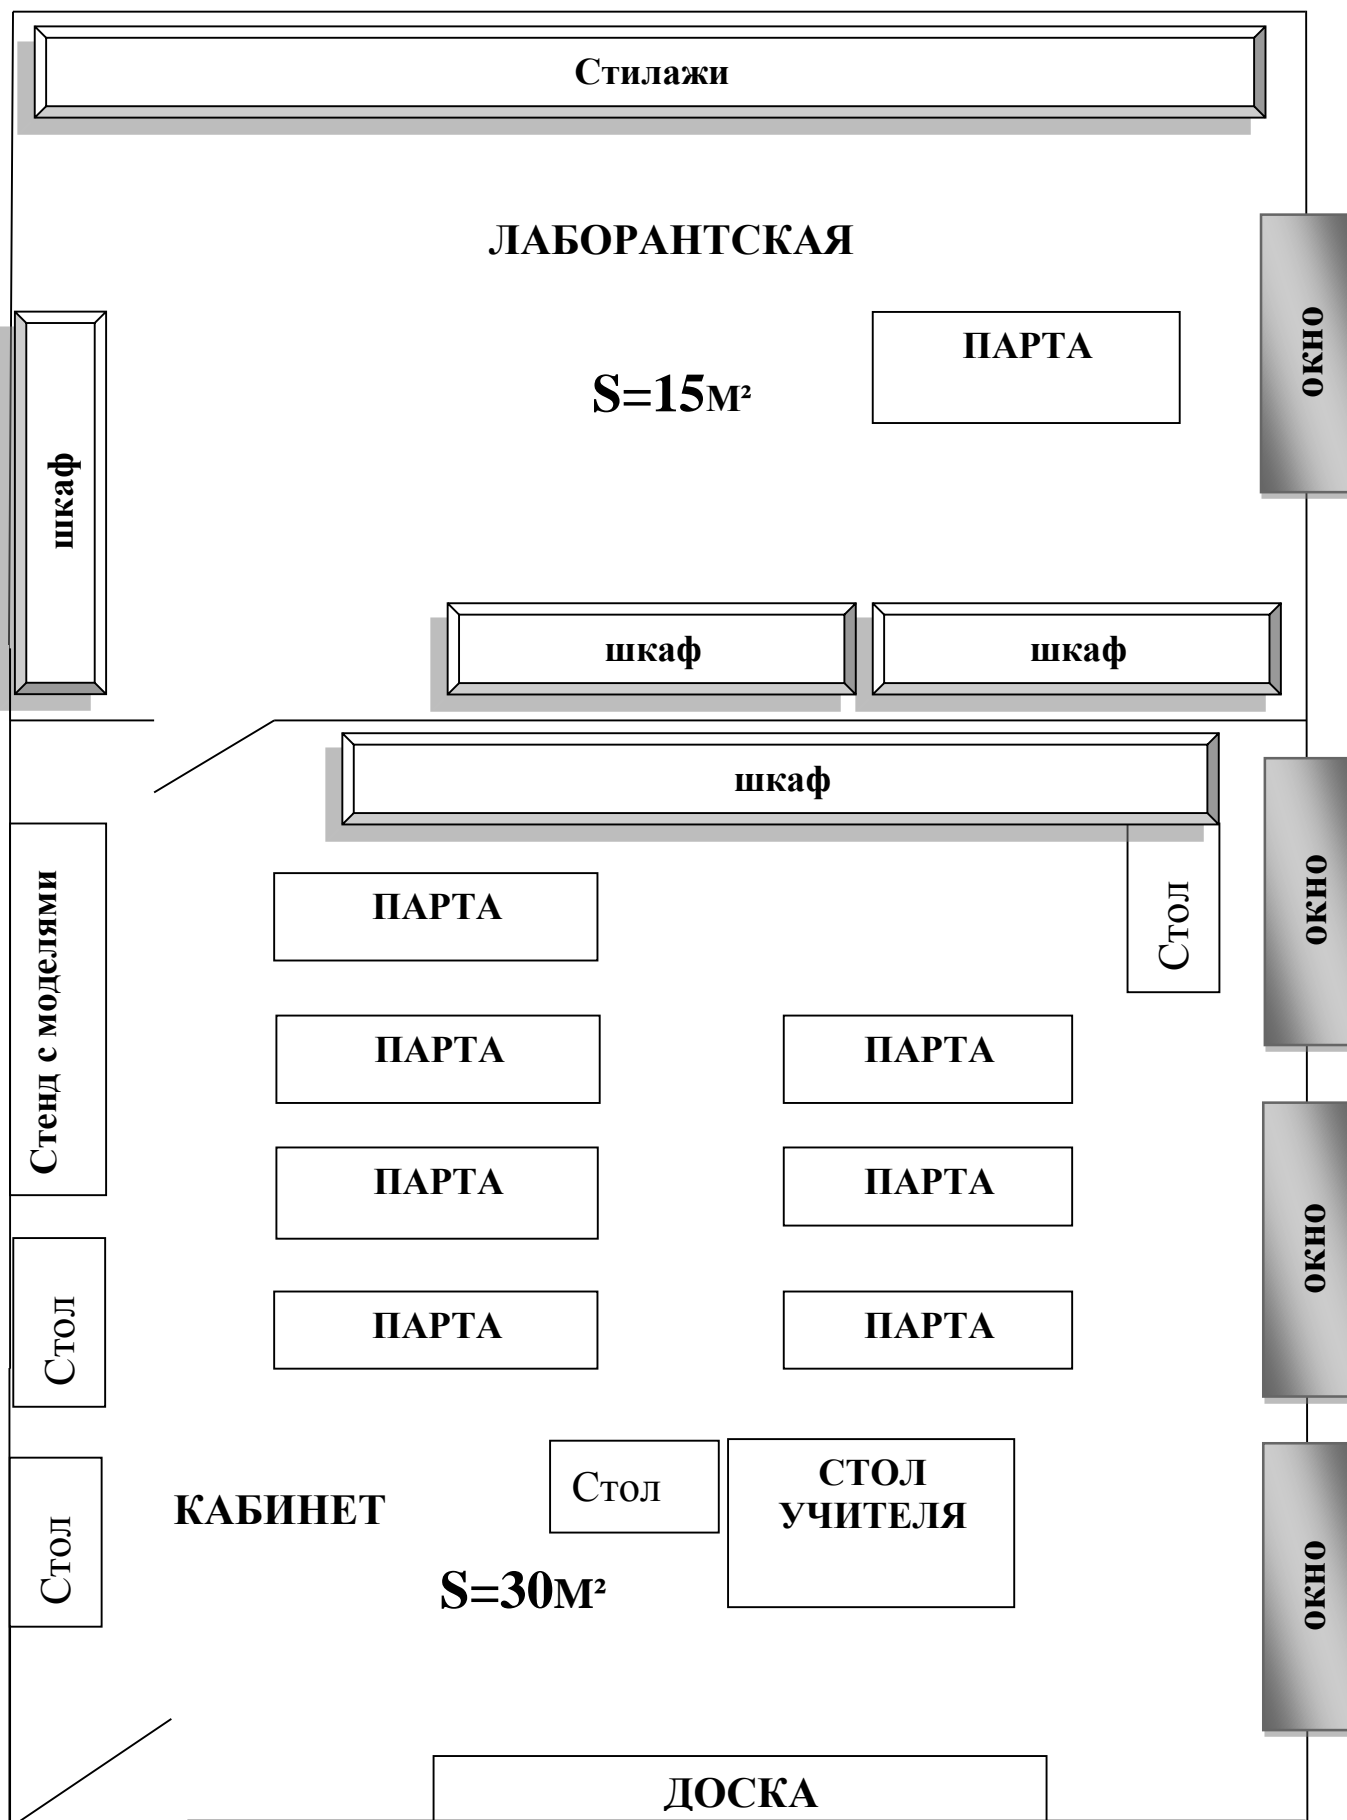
Стилажи

ЛАБОРАНТСКАЯ

окно

шкаф

ПАРТА

S=15м²

шкаф

шкаф

шкаф

окно

Стол

Стенд с моделями

ПАРТА

ПАРТА

ПАРТА

ПАРТА

ПАРТА

окно

ПАРТА

ПАРТА

Стол

Стол

СТОЛ УЧИТЕЛЯ

Стол

КАБИНЕТ

окно

S=30м²

ДОСКА